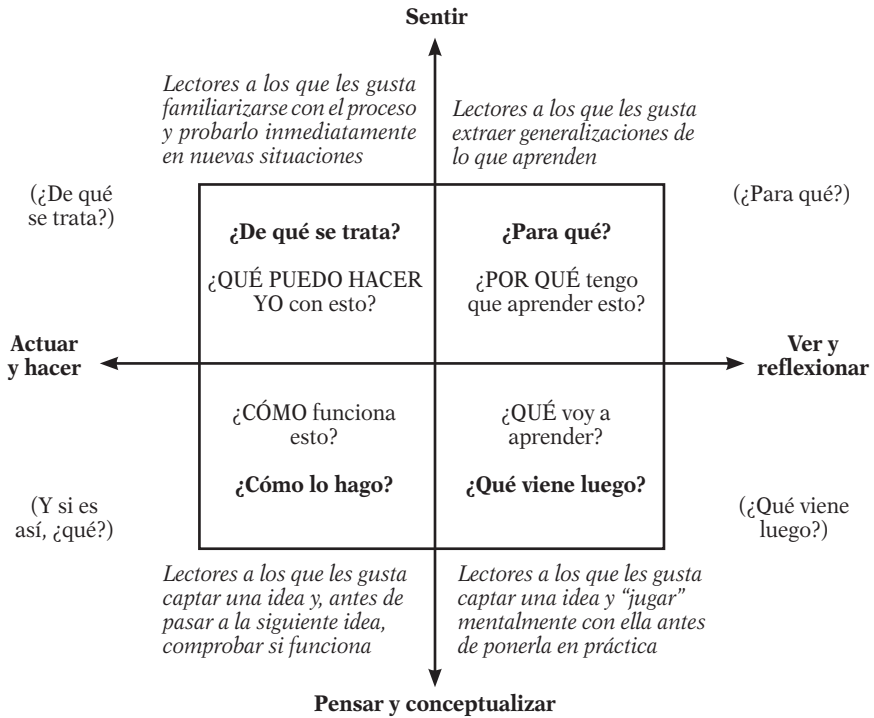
Sentir

Lectores a los que les gusta familiarizarse con el proceso y probarlo inmediatamente en nuevas situaciones

Lectores a los que les gusta extraer generalizaciones de lo que aprenden

(¿De qué se trata?)

(¿Para qué?)

**¿De qué se trata?**

¿QUÉ PUEDO HACER YO con esto?

**¿Para qué?**

¿POR QUÉ tengo que aprender esto?

Actuar y hacer

Ver y reflexionar

¿CÓMO funciona esto?

**¿Cómo lo hago?**

¿QUÉ voy a aprender?

**¿Qué viene luego?**

(Y si es así, ¿qué?)

(¿Qué viene luego?)

Lectores a los que les gusta captar una idea y, antes de pasar a la siguiente idea, comprobar si funciona

Lectores a los que les gusta captar una idea y "jugar" mentalmente con ella antes de ponerla en práctica

Pensar y conceptualizar